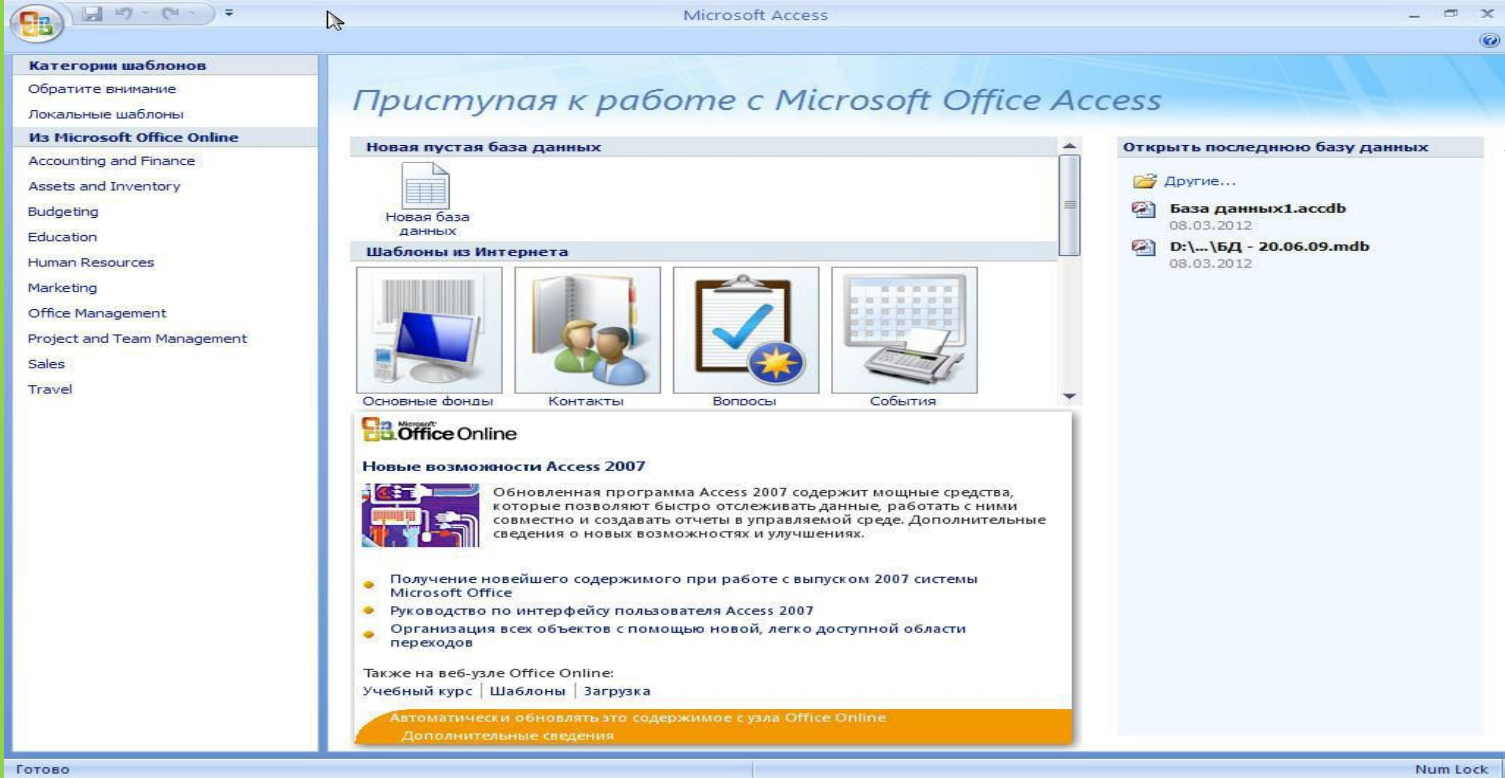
Microsoft Access

Категории шаблонов
Обратите внимание
Локальные шаблоны
Из Microsoft Office Online
Accounting and Finance
Assets and Inventory
Budgeting
Education
Human Resources
Marketing
Office Management
Project and Team Management
Sales
Travel

Приступая к работе с Microsoft Office Access

Новая пустая база данных
Новая база данных
Шаблоны из Интернета
Основные фонды
Контакты
Вопросы
События

Microsoft Office Online

Новые возможности Access 2007
Обновленная программа Access 2007 содержит мощные средства, которые позволяют быстро отслеживать данные, работать с ними совместно и создавать отчеты в управляемой среде. Дополнительные сведения о новых возможностях и улучшениях.

Получение новейшего содержимого при работе с выпуском 2007 системы Microsoft Office
Руководство по интерфейсу пользователя Access 2007
Организация всех объектов с помощью новой, легко доступной области переходов

Также на веб-узле Office Online:
Учебный курс | Шаблоны | Загрузка

Автоматически обновлять это содержимое с узла Office Online
Дополнительные сведения

Открыть последнюю базу данных
Другие...
База данных1.accdb
08.03.2012
D:\...\БД - 20.06.09.mdb
08.03.2012

Готово
Num Lock